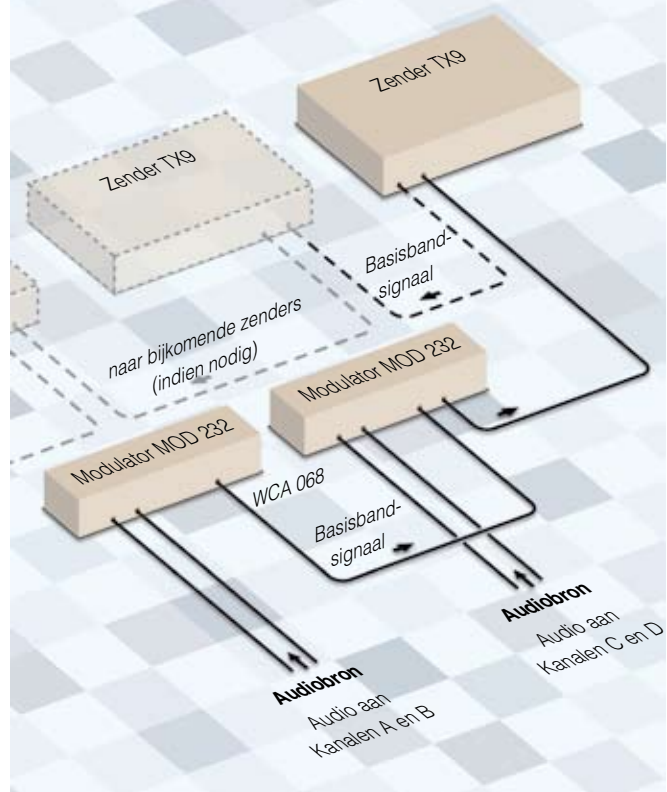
Zender TX9

Zender TX9

Basisband-signaal

naar bijkomende zenders (indien nodig)

Modulator MOD 232

Modulator MOD 232

WCA 068

Basisband-signaal

Audiobron
Audio aan Kanalen C en D

Audiobron
Audio aan Kanalen A en B